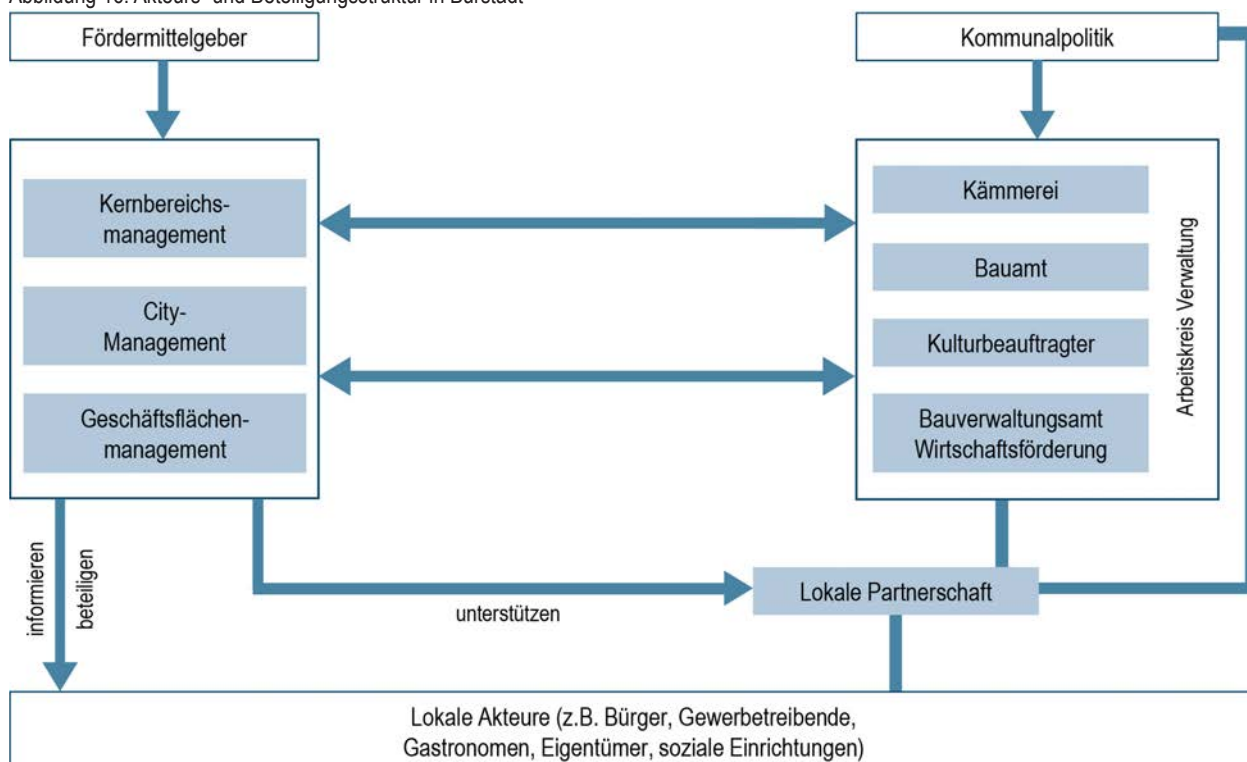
Abbildung 10: Akteurs- und Beteiligungsstruktur in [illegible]

Fördermittelgeber

Kommunalpolitik

Kernbereichsmanagement

City-Management

Geschäftsflächenmanagement

Kämmerei

Bauamt

Kulturbeauftragter

Bauverwaltungsamt Wirtschaftsförderung

Arbeitskreis Verwaltung

informieren

beteiligen

unterstützen

Lokale Partnerschaft

Lokale Akteure (z.B. Bürger, Gewerbetreibende, Gastronomen, Eigentümer, soziale Einrichtungen)